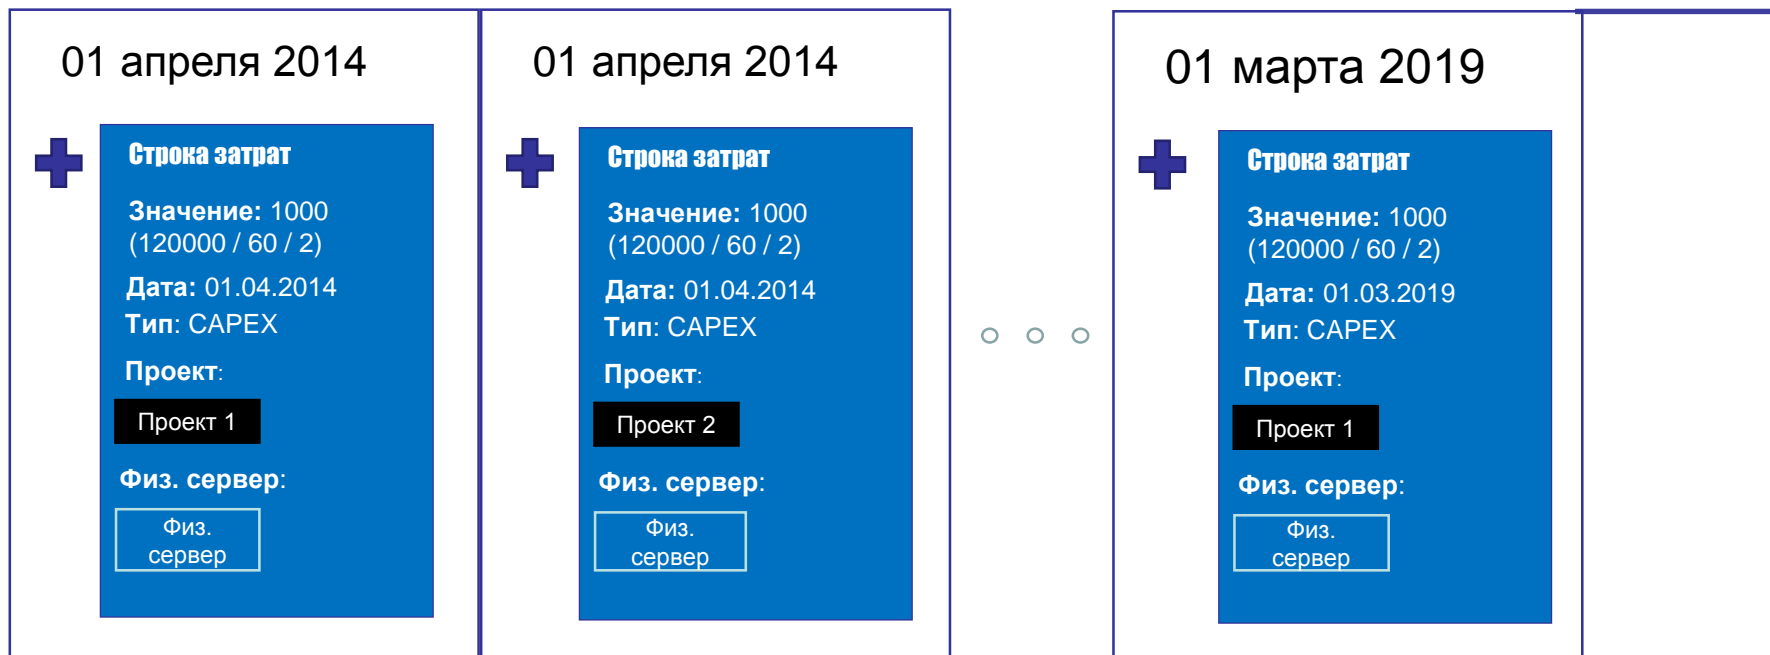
01 апреля 2014

Строка затрат

Значение: 1000 (120000 / 60 / 2)

Дата: 01.04.2014
Тип: CAPEX

Проект:

Проект 1

Физ. сервер:

Физ. сервер

01 апреля 2014

Строка затрат

Значение: 1000 (120000 / 60 / 2)

Дата: 01.04.2014
Тип: CAPEX

Проект:

Проект 2

Физ. сервер:

Физ. сервер

01 марта 2019

Строка затрат

Значение: 1000 (120000 / 60 / 2)

Дата: 01.03.2019
Тип: CAPEX

Проект:

Проект 1

Физ. сервер:

Физ. сервер